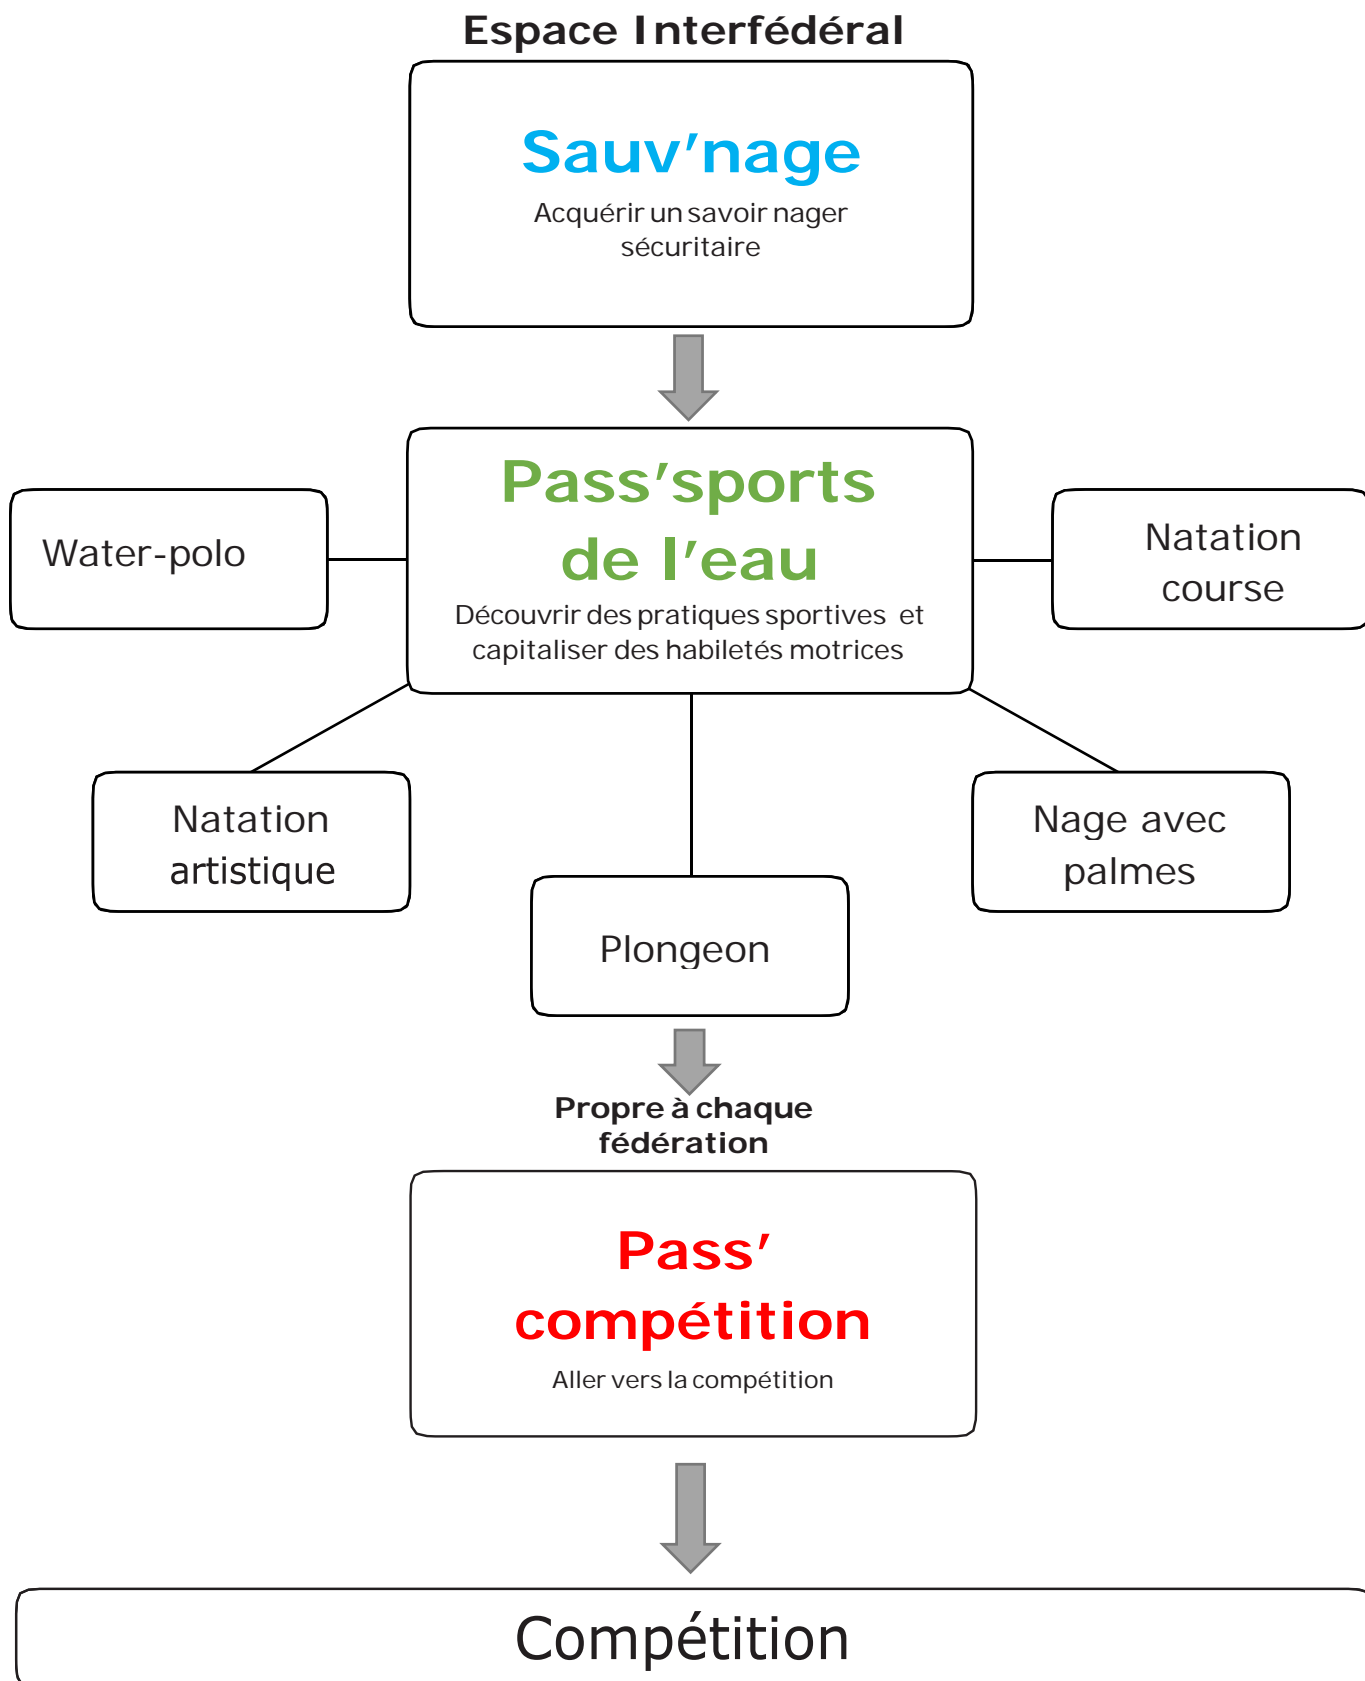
Espace Interfédéral

Sauv'nage

Acquérir un savoir nager sécuritaire

Water-polo

Pass'sports de l'eau

Découvrir des pratiques sportives et capitaliser des habiletés motrices

Natation course

Natation artistique

Plongeon

Nage avec palmes

Propre à chaque fédération

Pass' compétition

Aller vers la compétition

Compétition